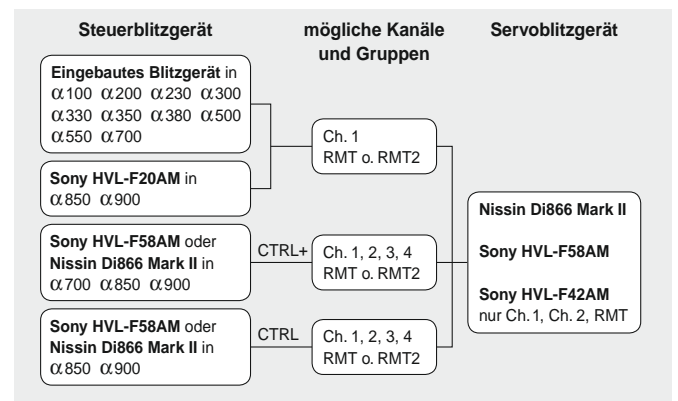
Steuerblitzgerät

mögliche Kanäle und Gruppen

Servoblitzgerät

Eingebautes Blitzgerät in $\alpha$100 $\alpha$200 $\alpha$230 $\alpha$300 $\alpha$330 $\alpha$350 $\alpha$380 $\alpha$500 $\alpha$550 $\alpha$700

Sony HVL-F20AM in $\alpha$850 $\alpha$900

Ch. 1
RMT o. RMT2

Sony HVL-F58AM oder Nissin Di866 Mark II in $\alpha$700 $\alpha$850 $\alpha$900

CTRL+

Ch. 1, 2, 3, 4
RMT o. RMT2

Sony HVL-F58AM oder Nissin Di866 Mark II in $\alpha$850 $\alpha$900

CTRL

Ch. 1, 2, 3, 4
RMT o. RMT2

Nissin Di866 Mark II

Sony HVL-F58AM

Sony HVL-F42AM
nur Ch. 1, Ch. 2, RMT